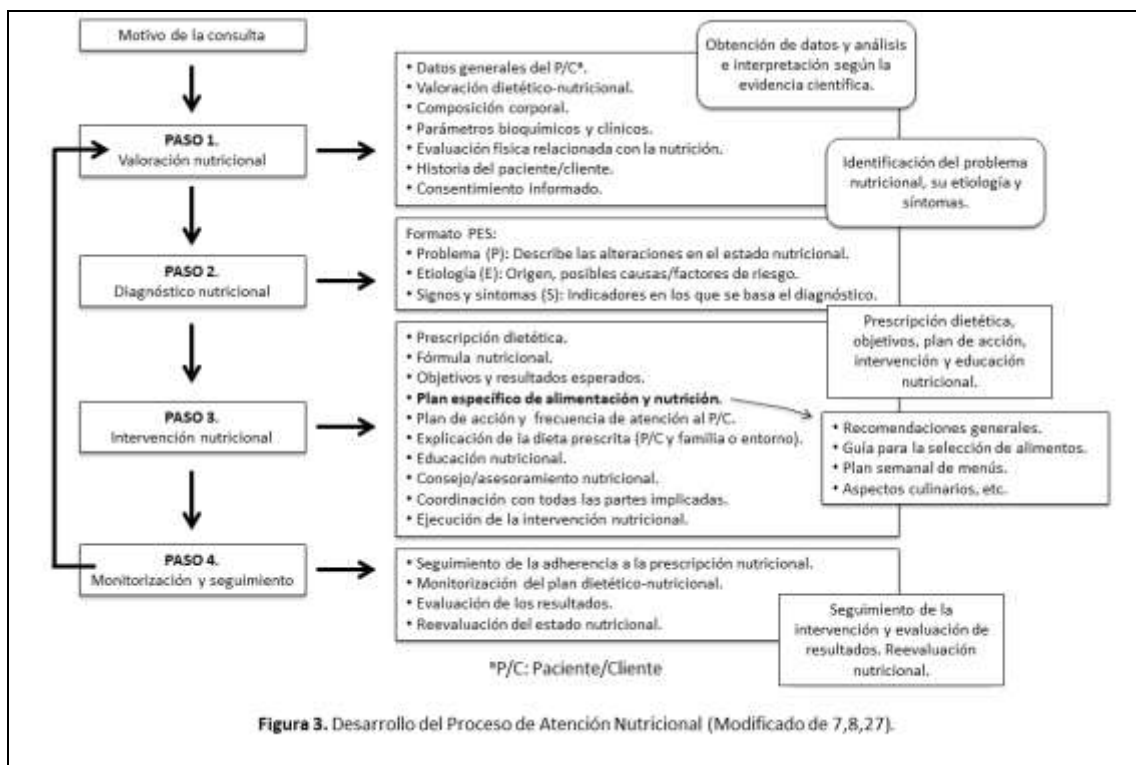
Motivo de la consulta

PASO 1.
Valoración nutricional

• Datos generales del P/C*.
• Valoración dietético-nutricional.
• Composición corporal.
• Parámetros bioquímicos y clínicos.
• Evaluación física relacionada con la nutrición.
• Historia del paciente/cliente.
• Consentimiento informado.

Obtención de datos y análisis e interpretación según la evidencia científica.

Identificación del problema nutricional, su etiología y síntomas.

PASO 2.
Diagnóstico nutricional

Formato PES:
• Problema (P): Describe las alteraciones en el estado nutricional.
• Etiología (E): Origen, posibles causas/factores de riesgo.
• Signos y síntomas (S): Indicadores en los que se basa el diagnóstico.

PASO 3.
Intervención nutricional

• Prescripción dietética.
• Fórmula nutricional.
• Objetivos y resultados esperados.
• **Plan específico de alimentación y nutrición**.
• Plan de acción y frecuencia de atención al P/C.
• Explicación de la dieta prescrita (P/C y familia o entorno).
• Educación nutricional.
• Consejo/asesoramiento nutricional.
• Coordinación con todas las partes implicadas.
• Ejecución de la intervención nutricional.

Prescripción dietética, objetivos, plan de acción, intervención y educación nutricional.

• Recomendaciones generales.
• Guía para la selección de alimentos.
• Plan semanal de menús.
• Aspectos culinarios, etc.

PASO 4.
Monitorización y seguimiento

• Seguimiento de la adherencia a la prescripción nutricional.
• Monitorización del plan dietético-nutricional.
• Evaluación de los resultados.
• Reevaluación del estado nutricional.

Seguimiento de la intervención y evaluación de resultados. Reevaluación nutricional.

*P/C: Paciente/Cliente

**Figura 3.** Desarrollo del Proceso de Atención Nutricional (Modificado de 7,8,27).